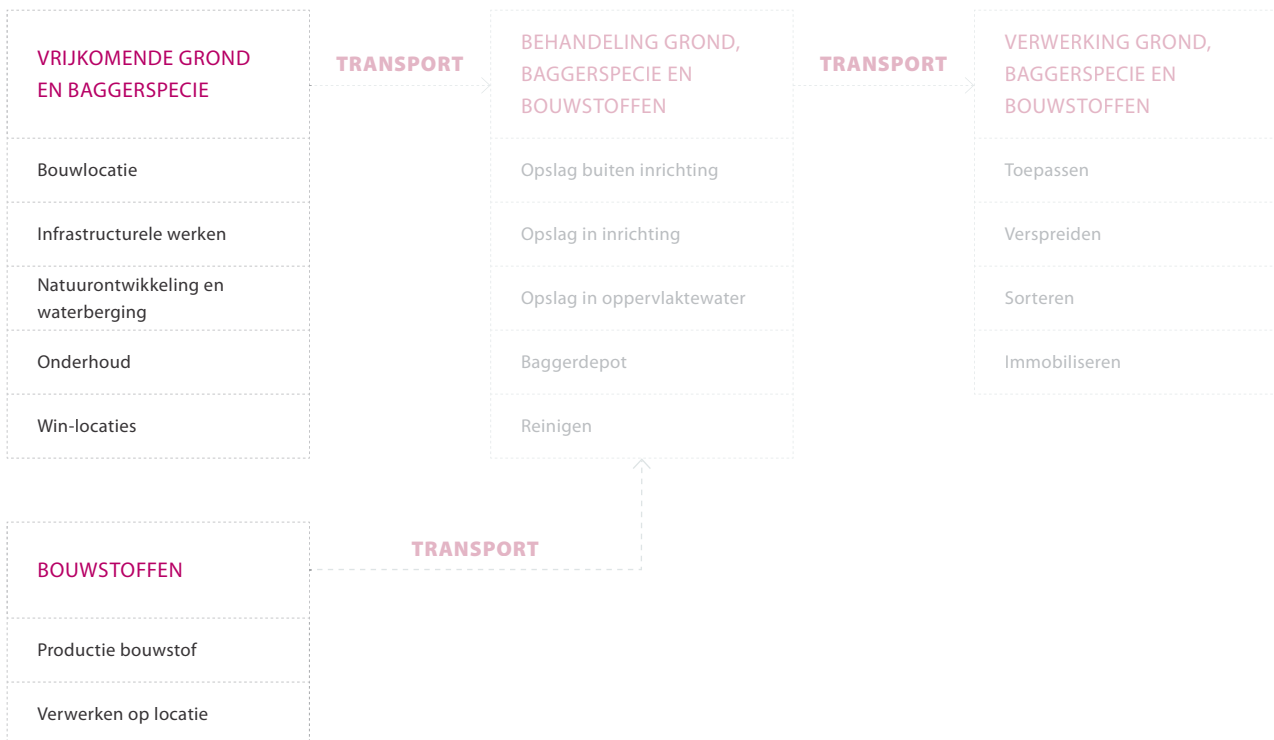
VRIJKOMENDE GROND EN BAGGERSPECIE

Bouwlocatie

Infrastructurele werken

Natuurontwikkeling en waterberging

Onderhoud

Win-locaties

TRANSPORT

BEHANDELING GROND, BAGGERSPECIE EN BOUWSTOFFEN

Opslag buiten inrichting

Opslag in inrichting

Opslag in oppervlaktewater

Baggerdepot

Reinigen

TRANSPORT

VERWERKING GROND, BAGGERSPECIE EN BOUWSTOFFEN

Toepassen

Verspreiden

Sorteren

Immobiliseren

BOUWSTOFFEN

Productie bouwstof

Verwerken op locatie

TRANSPORT